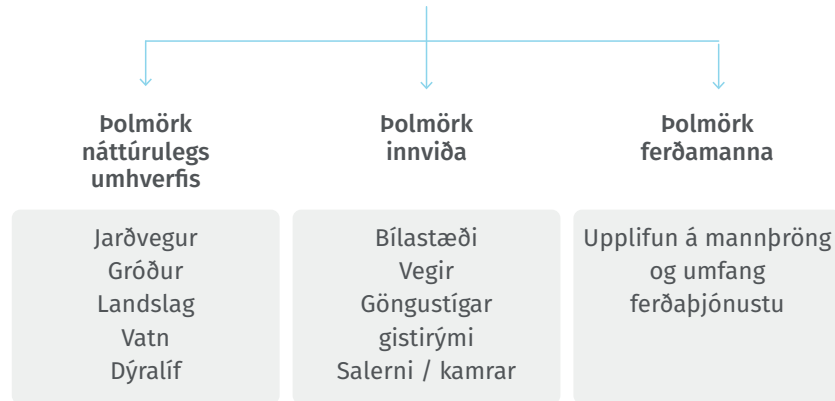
Þolmörk náttúrulegs umhverfis

Jarðvegur
Gróður
Landslag
Vatn
Dýralíf

Þolmörk innviða

Bílastæði
Vegir
Göngustígar
gistirými
Salerni / kamrar

Þolmörk ferðamanna

Upplifun á mannþröng og umfang ferðaþjónustu